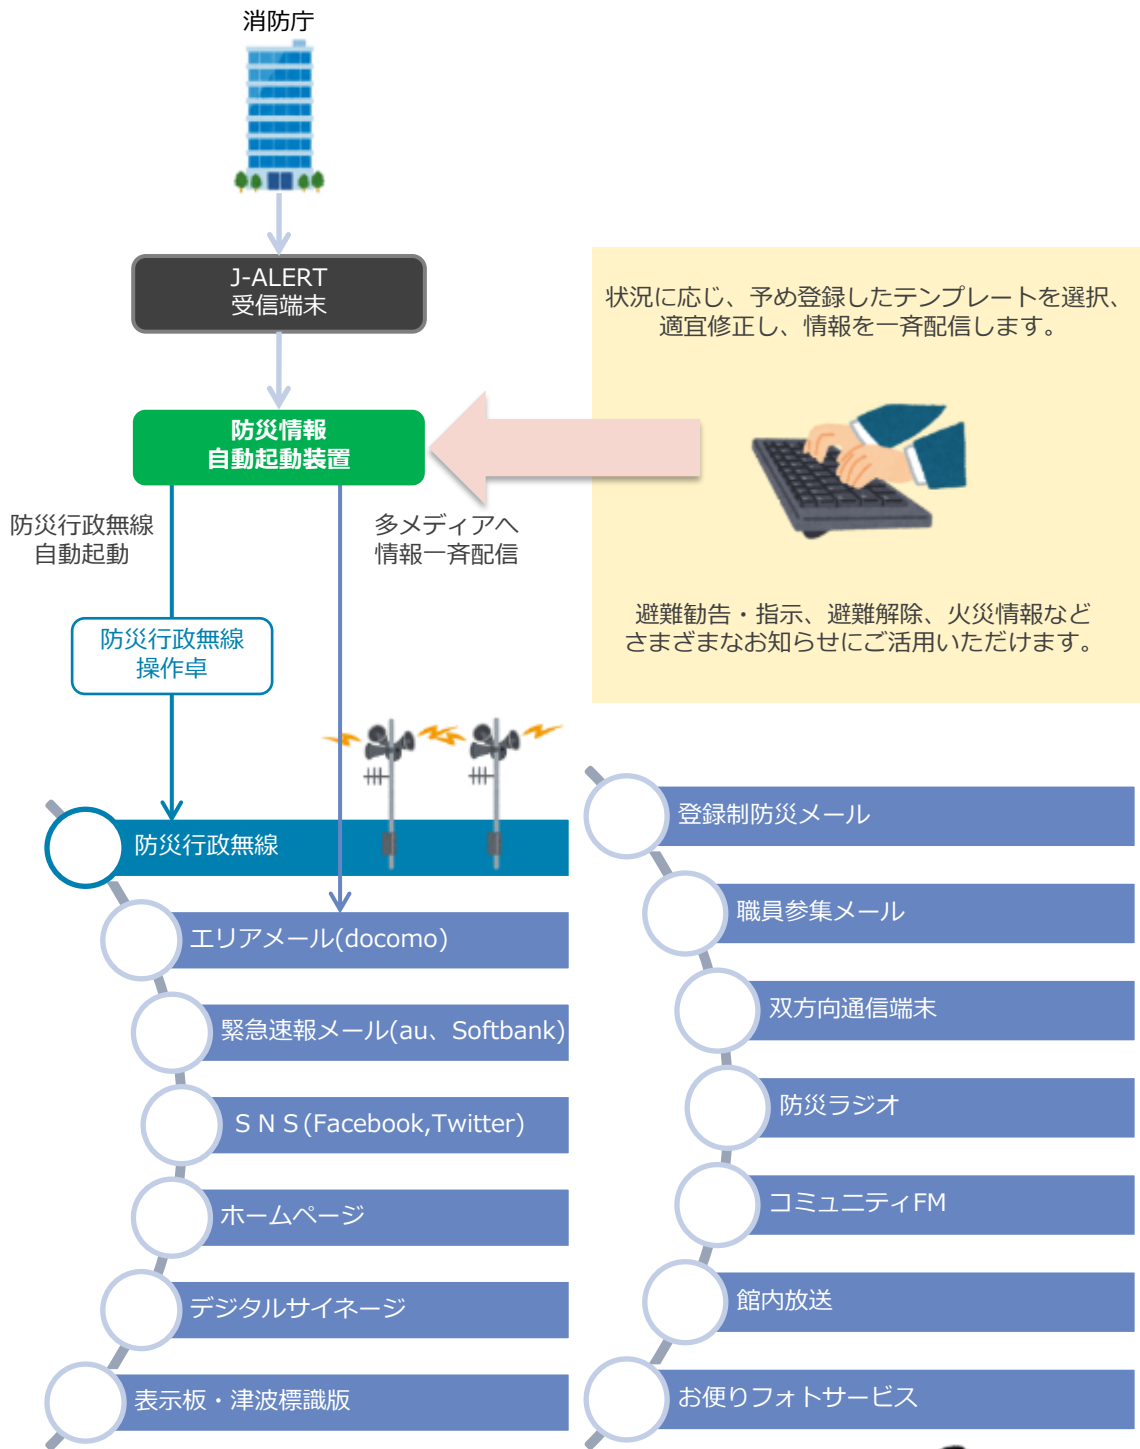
消防庁

J-ALERT
受信端末

防災情報
自動起動装置

状況に応じ、予め登録したテンプレートを選択、適宜修正し、情報を一斉配信します。

避難勧告・指示、避難解除、火災情報などさまざまなお知らせにご活用いただけます。

防災行政無線
自動起動

多メディアへ
情報一斉配信

防災行政無線
操作卓

防災行政無線

エリアメール(docomo)

緊急速報メール(au、Softbank)

ＳＮＳ(Facebook,Twitter)

ホームページ

デジタルサイネージ

表示板・津波標識版

登録制防災メール

職員参集メール

双方向通信端末

防災ラジオ

コミュニティFM

館内放送

お便りフォトサービス